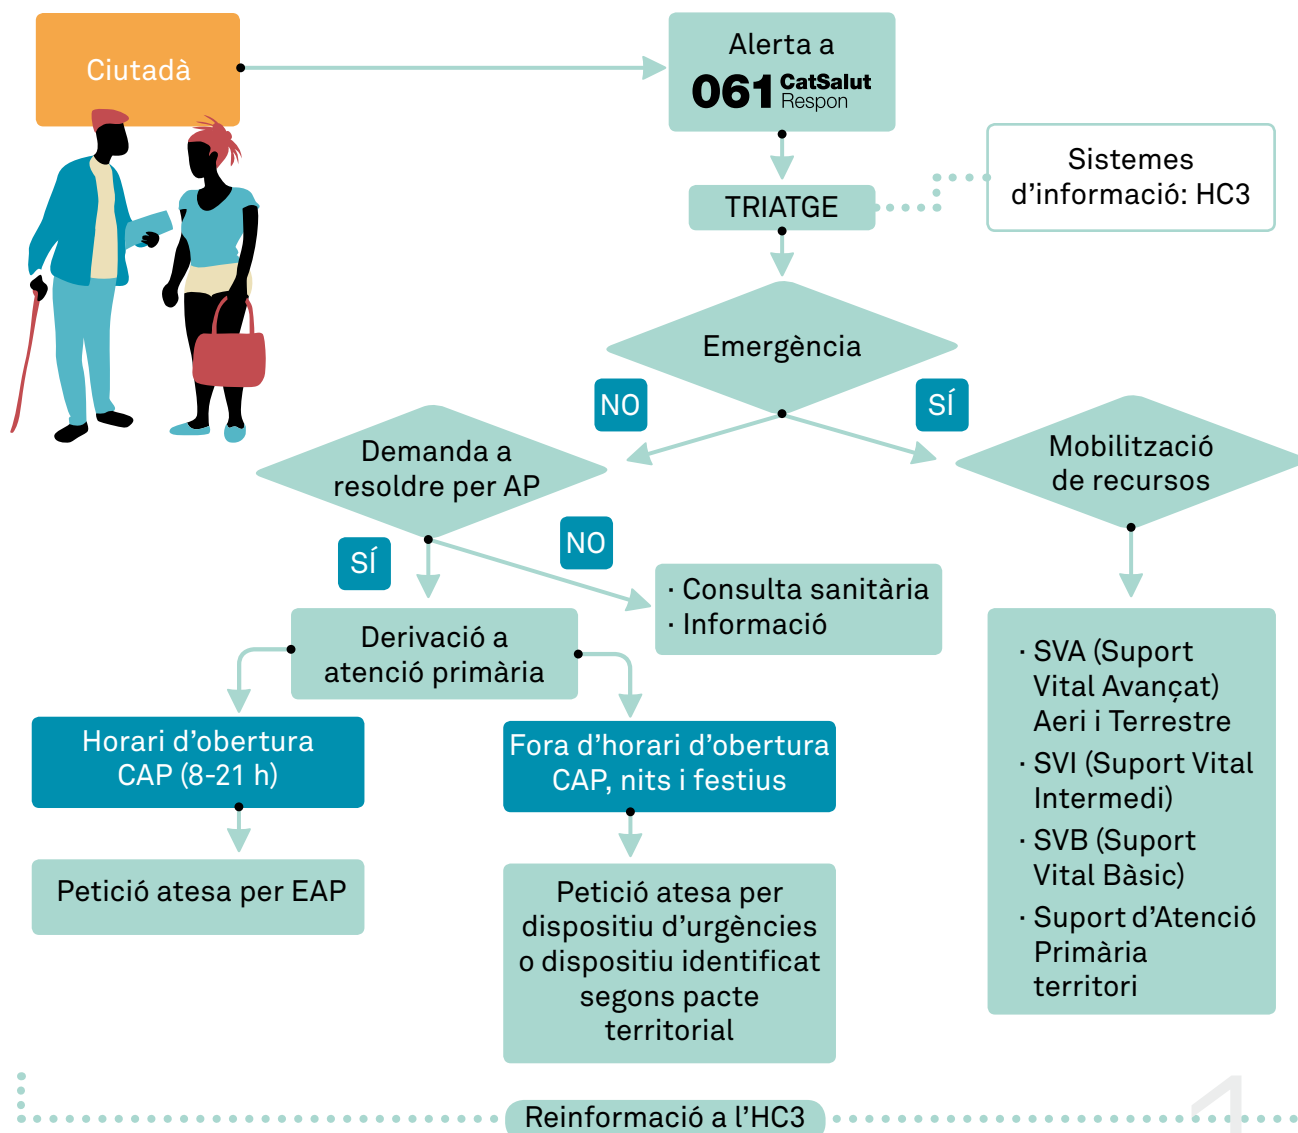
Ciutadà

Alerta a
061 CatSalut Respon

TRIATGE

Sistemes d'informació: HC3

Emergència

NO

SÍ

Demanda a resoldre per AP

Mobilització de recursos

SÍ

NO

· Consulta sanitària
· Informació

Derivació a atenció primària

· SVA (Suport Vital Avançat) Aeri i Terrestre
· SVI (Suport Vital Intermedi)
· SVB (Suport Vital Bàsic)
· Suport d'Atenció Primària territori

Horari d'obertura CAP (8-21 h)

Fora d'horari d'obertura CAP, nits i festius

Petició atesa per EAP

Petició atesa per dispositiu d'urgències o dispositiu identificat segons pacte territorial

Reinformació a l'HC3